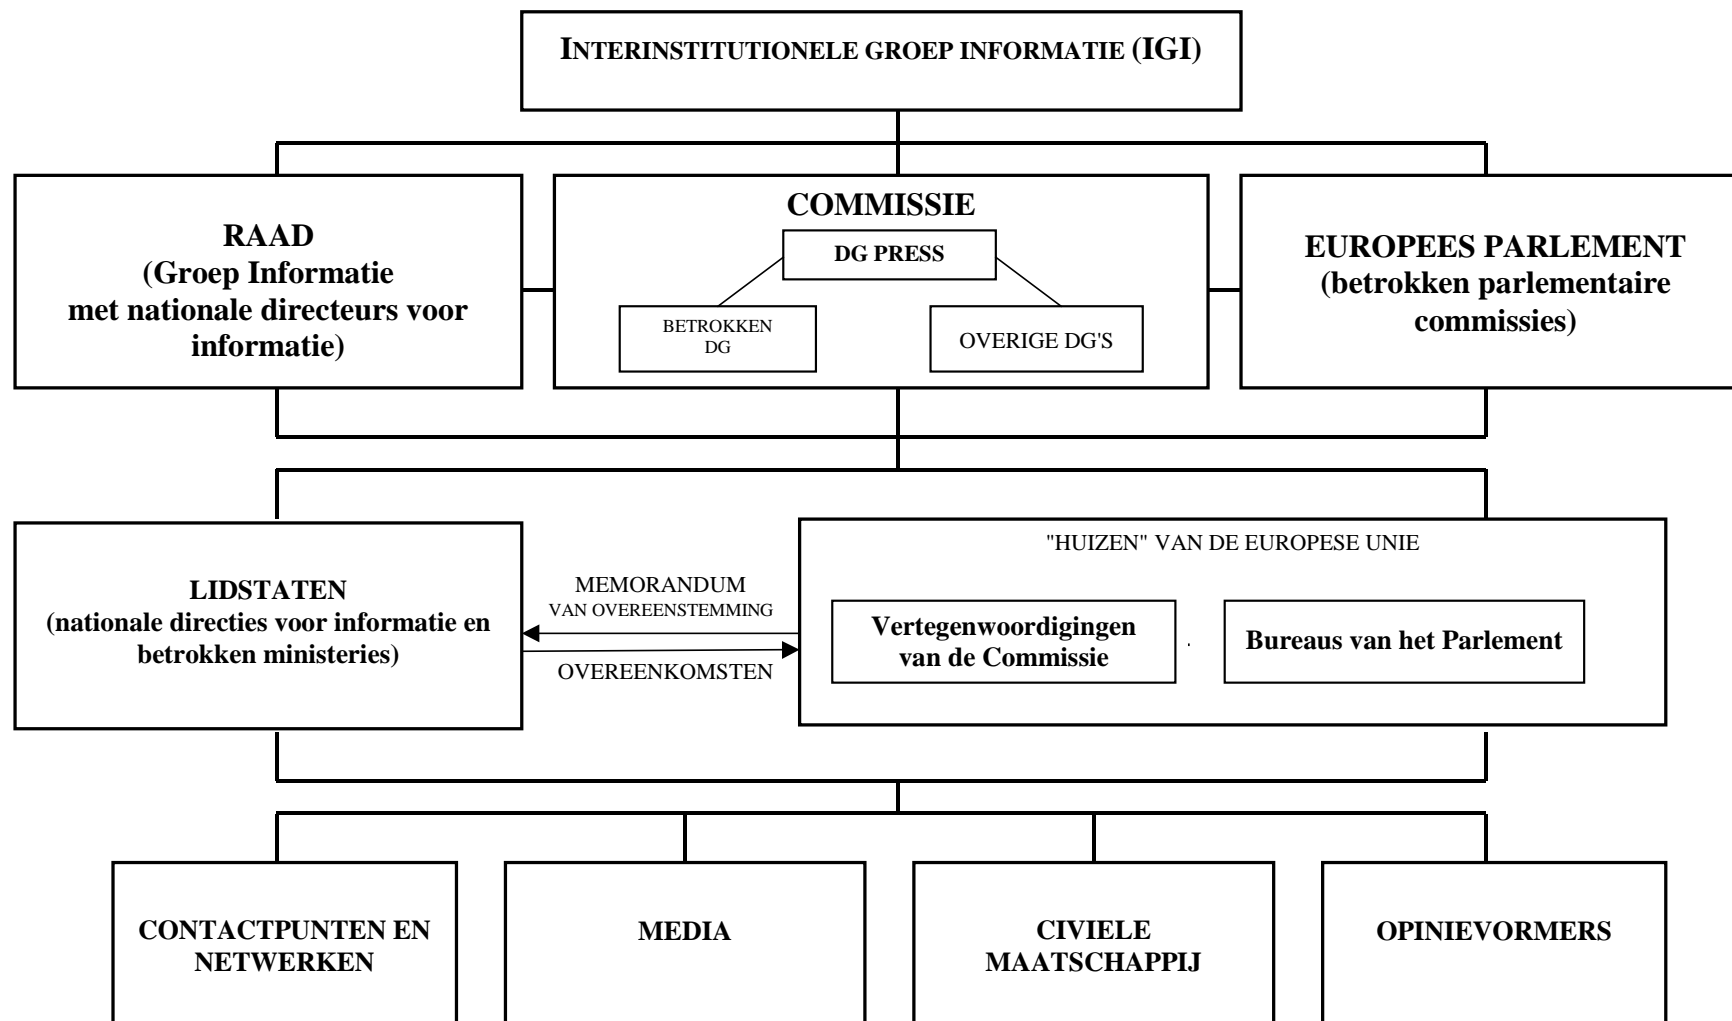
INTERINSTITUTIONELE GROEP INFORMATIE (IGI)

RAAD
(Groep Informatie met nationale directeurs voor informatie)

COMMISSIE

DG PRESS

BETROKKEN DG

OVERIGE DG'S

EUROPEES PARLEMENT
(betrokken parlementaire commissies)

LIDSTATEN
(nationale directies voor informatie en betrokken ministeries)

MEMORANDUM VAN OVEREENSTEMMING

OVEREENKOMSTEN

"HUIZEN" VAN DE EUROPESE UNIE

Vertegenwoordigingen van de Commissie

Bureaus van het Parlement

CONTACTPUNTEN EN NETWERKEN

MEDIA

CIVIELE MAATSCHAPPIJ

OPINIEVORMERS